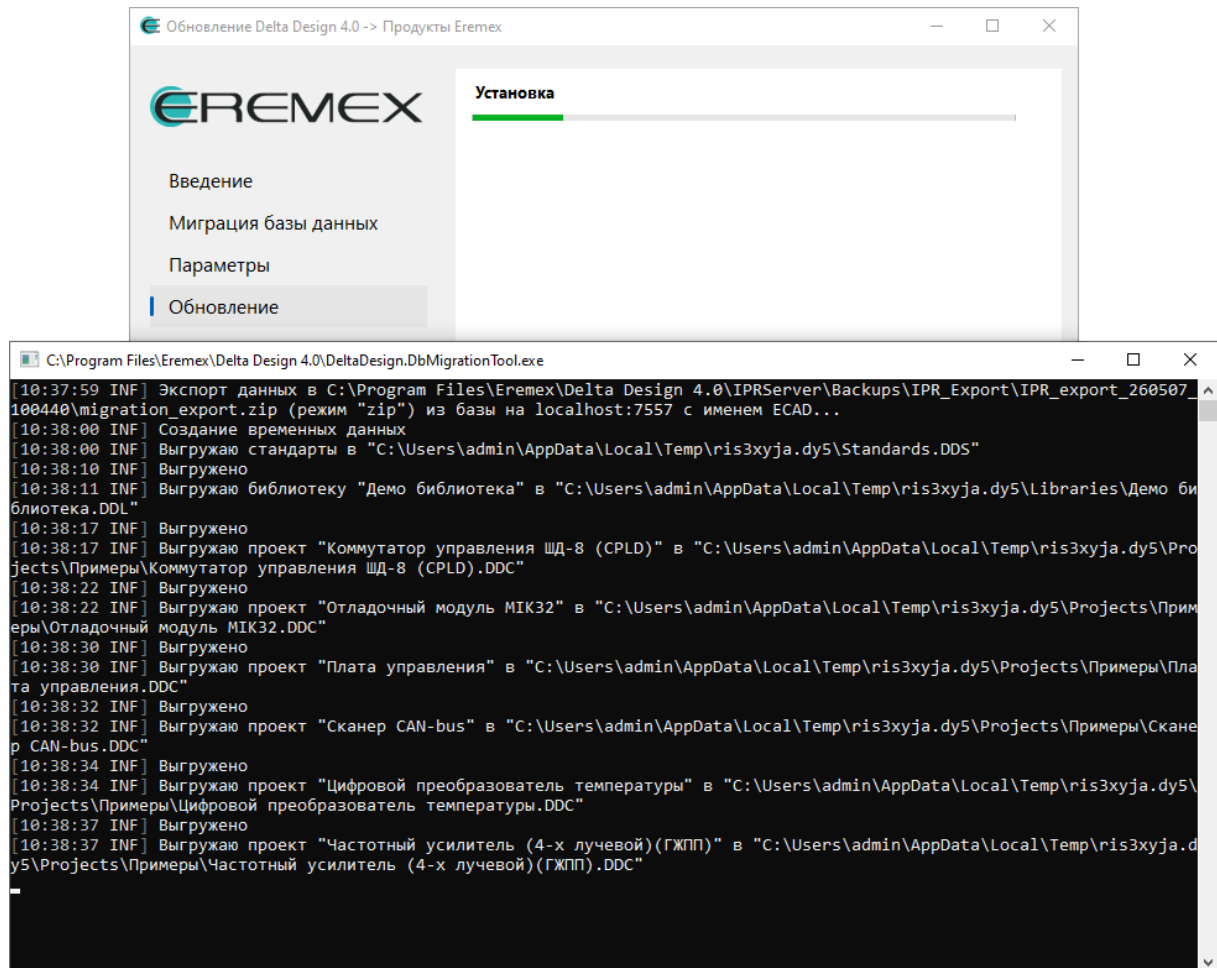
Обновление Delta Design 4.0 -> Продукты Eremex

EREMEX

Введение

Миграция базы данных

Параметры

Обновление

Установка

C:\Program Files\Eremex\Delta Design 4.0\DeltaDesign.DbMigrationTool.exe

[10:37:59 INF] Экспорт данных в C:\Program Files\Eremex\Delta Design 4.0\IPRServer\Backups\IPR_Export\IPR_export_260507_100440\migration_export.zip (режим "zip") из базы на localhost:7557 с именем ECAD...
[10:38:00 INF] Создание временных данных
[10:38:00 INF] Выгружаю стандарты в "C:\Users\admin\AppData\Local\Temp\ris3xyja.dy5\Standards.DDS"
[10:38:10 INF] Выгружено
[10:38:11 INF] Выгружаю библиотеку "Демо библиотека" в "C:\Users\admin\AppData\Local\Temp\ris3xyja.dy5\Libraries\Демо библиотека.DDL"
[10:38:17 INF] Выгружено
[10:38:17 INF] Выгружаю проект "Коммутатор управления ШД-8 (CPLD)" в "C:\Users\admin\AppData\Local\Temp\ris3xyja.dy5\Projects\Примеры\Коммутатор управления ШД-8 (CPLD).DDC"
[10:38:22 INF] Выгружено
[10:38:22 INF] Выгружаю проект "Отладочный модуль MIK32" в "C:\Users\admin\AppData\Local\Temp\ris3xyja.dy5\Projects\Примеры\Отладочный модуль MIK32.DDC"
[10:38:30 INF] Выгружено
[10:38:30 INF] Выгружаю проект "Плата управления" в "C:\Users\admin\AppData\Local\Temp\ris3xyja.dy5\Projects\Примеры\Плата управления.DDC"
[10:38:32 INF] Выгружено
[10:38:32 INF] Выгружаю проект "Сканер CAN-bus" в "C:\Users\admin\AppData\Local\Temp\ris3xyja.dy5\Projects\Примеры\Сканер CAN-bus.DDC"
[10:38:34 INF] Выгружено
[10:38:34 INF] Выгружаю проект "Цифровой преобразователь температуры" в "C:\Users\admin\AppData\Local\Temp\ris3xyja.dy5\Projects\Примеры\Цифровой преобразователь температуры.DDC"
[10:38:37 INF] Выгружено
[10:38:37 INF] Выгружаю проект "Частотный усилитель (4-х лучевой)(ГЖПП)" в "C:\Users\admin\AppData\Local\Temp\ris3xyja.dy5\Projects\Примеры\Частотный усилитель (4-х лучевой)(ГЖПП).DDC"